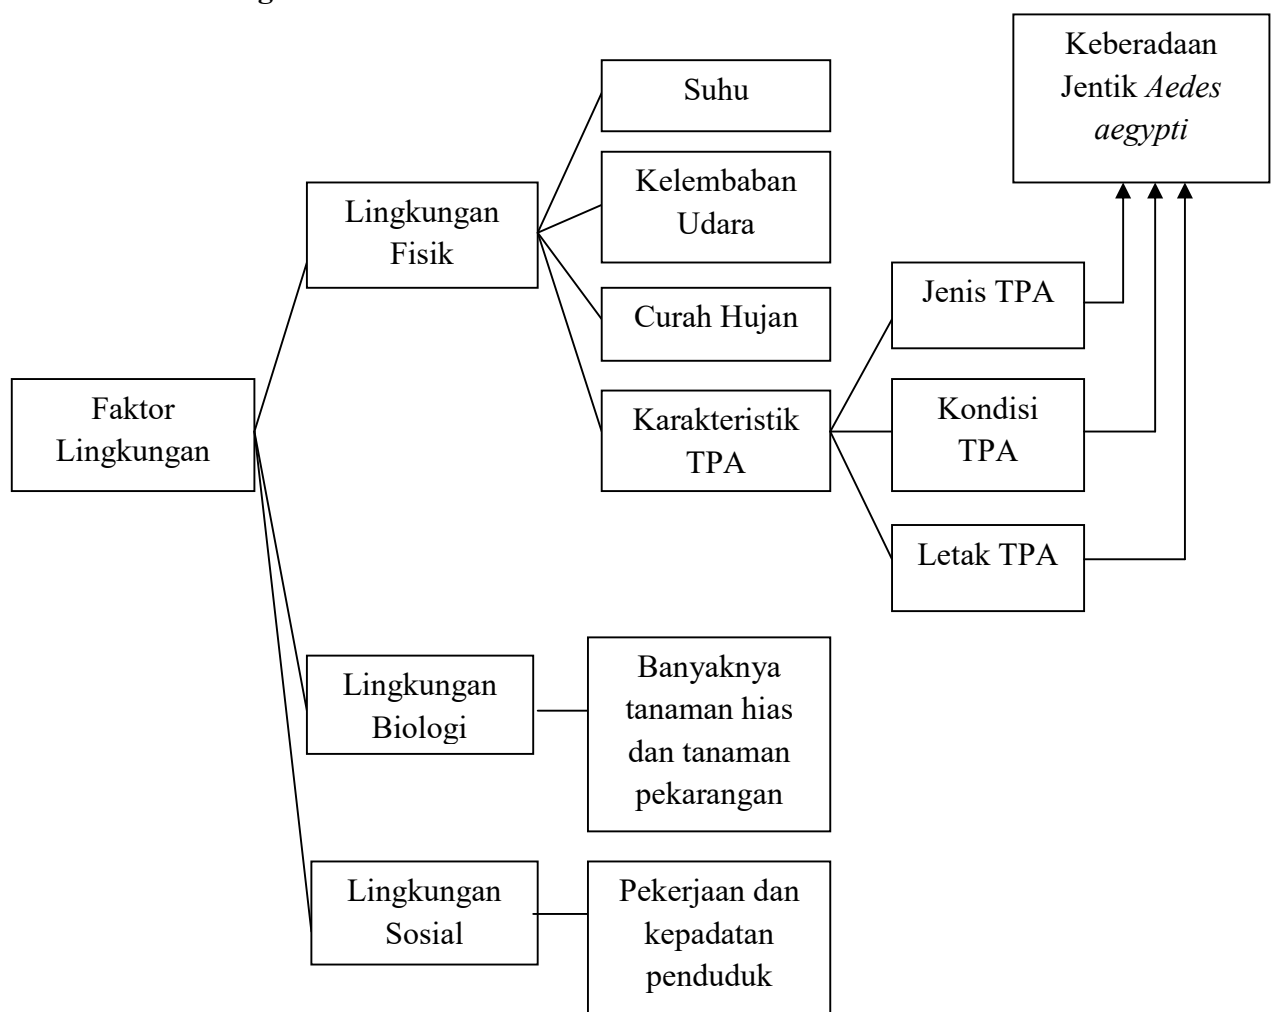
Keberadaan Jentik Aedes aegypti

Suhu

Kelembaban Udara

Lingkungan Fisik

Curah Hujan

Jenis TPA

Faktor Lingkungan

Karakteristik TPA

Kondisi TPA

Letak TPA

Lingkungan Biologi

Banyaknya tanaman hias dan tanaman pekarangan

Lingkungan Sosial

Pekerjaan dan kepadatan penduduk